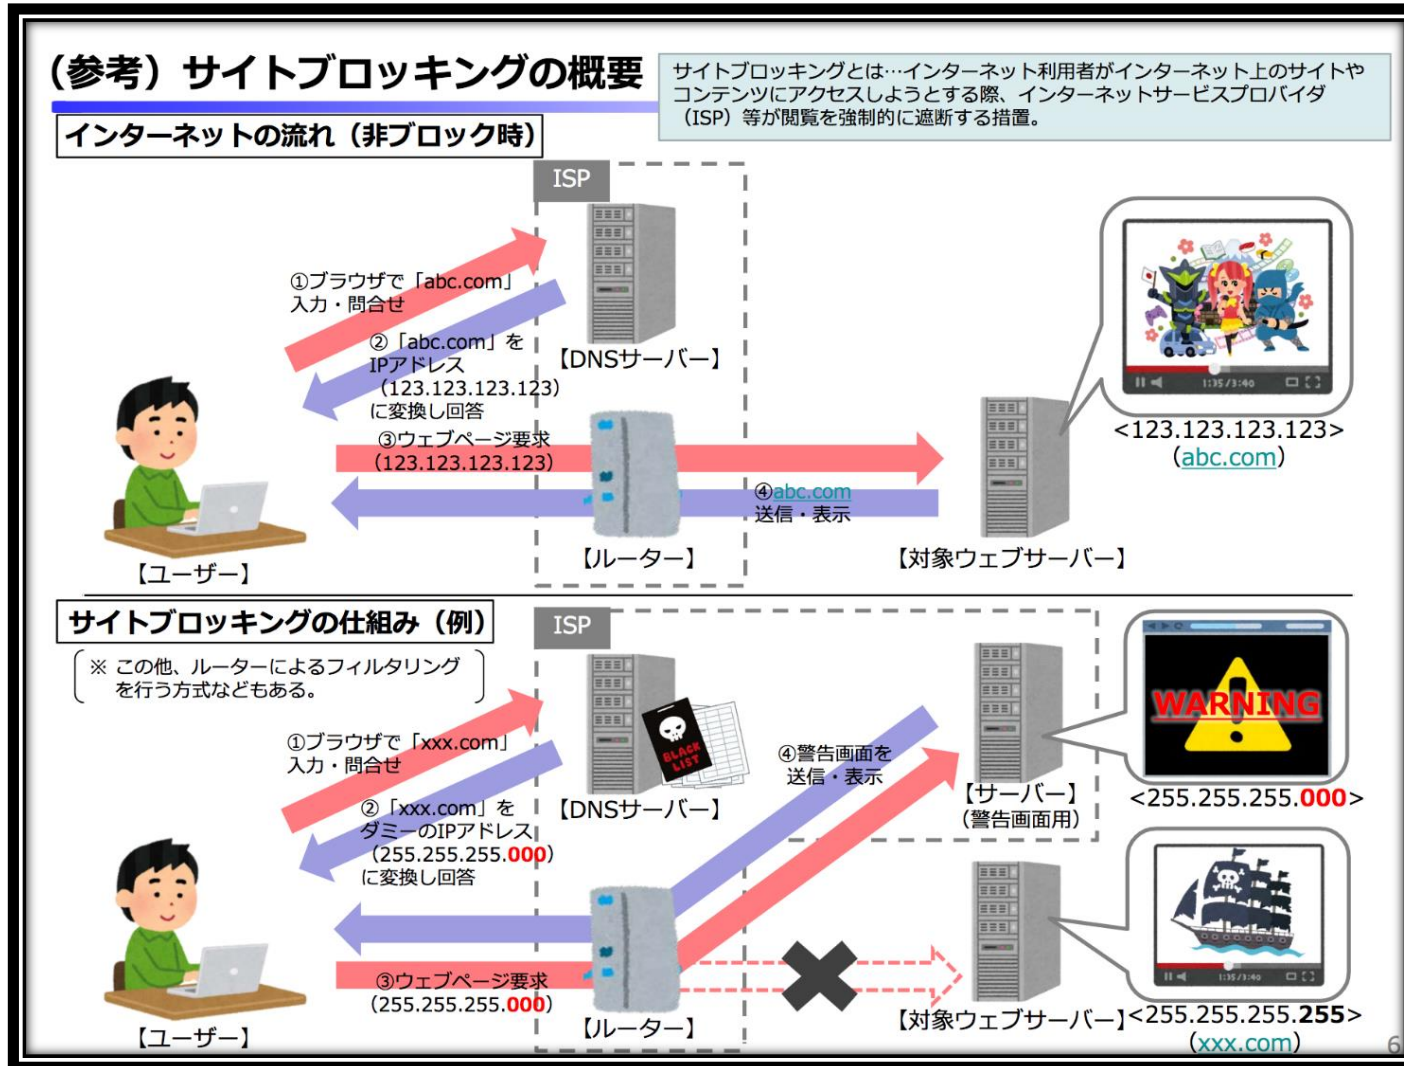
(参考）サイトブロッキングの概要

サイトブロッキングとは…インターネット利用者がインターネット上のサイトやコンテンツにアクセスしようとする際、インターネットサービスプロバイダ（ISP）等が閲覧を強制的に遮断する措置。

インターネットの流れ（非ブロック時）

ISP

①ブラウザで「abc.com」入力・問合せ

②「abc.com」をIPアドレス（123.123.123.123）に変換し回答

【DNSサーバー】

③ウェブページ要求（123.123.123.123）

④abc.com送信・表示

【ルーター】

【ユーザー】

【対象ウェブサーバー】

1:35 / 3:40

<123.123.123.123>
（abc.com）

サイトブロッキングの仕組み（例）

※ この他、ルーターによるフィルタリングを行う方式などもある。

ISP

①ブラウザで「xxx.com」入力・問合せ

②「xxx.com」をダミーのIPアドレス（255.255.255.000）に変換し回答

BLACK LIST

【DNSサーバー】

④警告画面を送信・表示

【サーバー】（警告画面用）

WARNING

<255.255.255.000>

③ウェブページ要求（255.255.255.000）

【ルーター】

【ユーザー】

【対象ウェブサーバー】

1:35 / 3:40

<255.255.255.255>
（xxx.com）

6